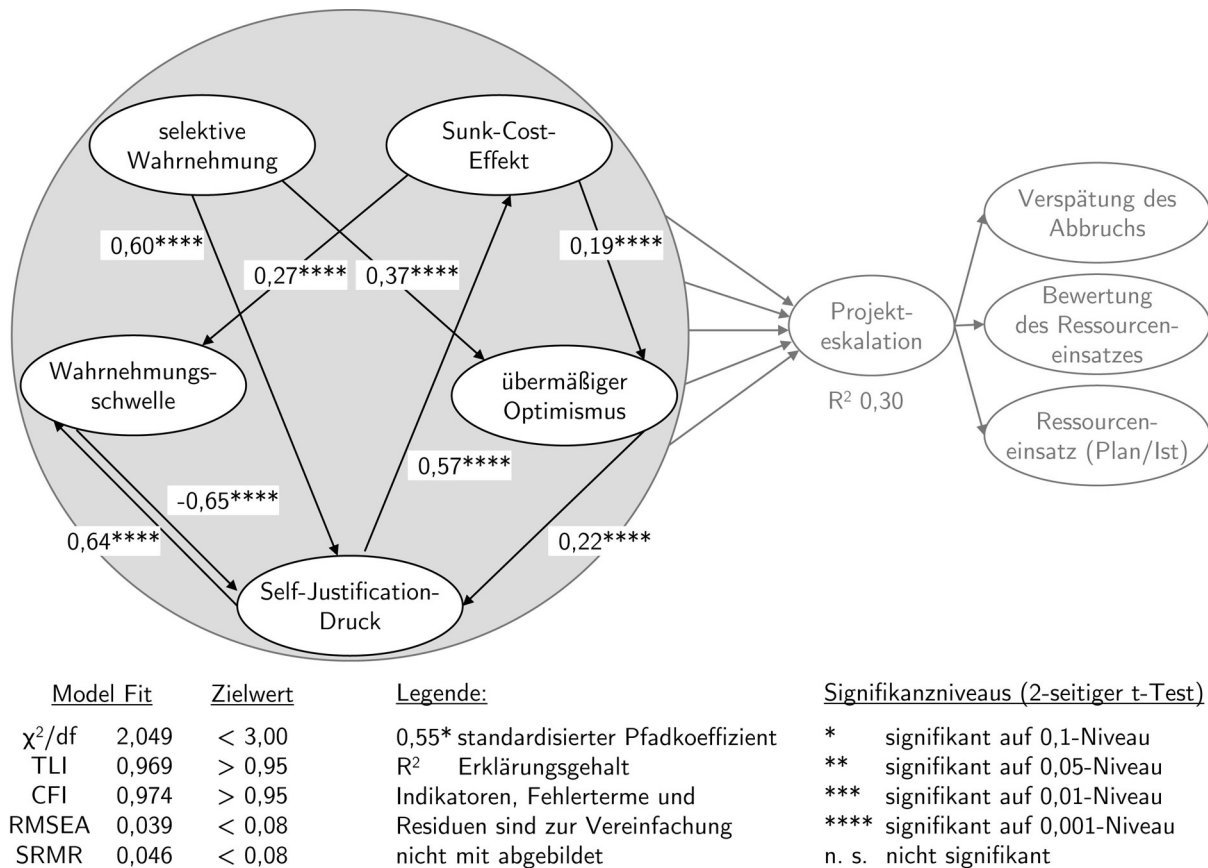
selektive Wahrnehmung

Sunk-Cost-Effekt

0,60****

0,27****

0,37****

0,19****

Verspätung des Abbruchs

Projekteskalation

Bewertung des Ressourceneinsatzes

Wahrnehmungsschwelle

übermäßiger Optimismus

$R^2$ 0,30

Ressourceneinsatz (Plan/Ist)

0,57****

-0,65****

0,64****

0,22****

Self-Justification-Druck

| Model Fit | | Zielwert |
|---|---|---|
| $\chi^2$/df | 2,049 | < 3,00 |
| TLI | 0,969 | > 0,95 |
| CFI | 0,974 | > 0,95 |
| RMSEA | 0,039 | < 0,08 |
| SRMR | 0,046 | < 0,08 |

Legende:

0,55* standardisierter Pfadkoeffizient
$R^2$ Erklärungsgehalt
Indikatoren, Fehlerterme und Residuen sind zur Vereinfachung nicht mit abgebildet

Signifikanzniveaus (2-seitiger t-Test)

* signifikant auf 0,1-Niveau
** signifikant auf 0,05-Niveau
*** signifikant auf 0,01-Niveau
**** signifikant auf 0,001-Niveau
n. s. nicht signifikant